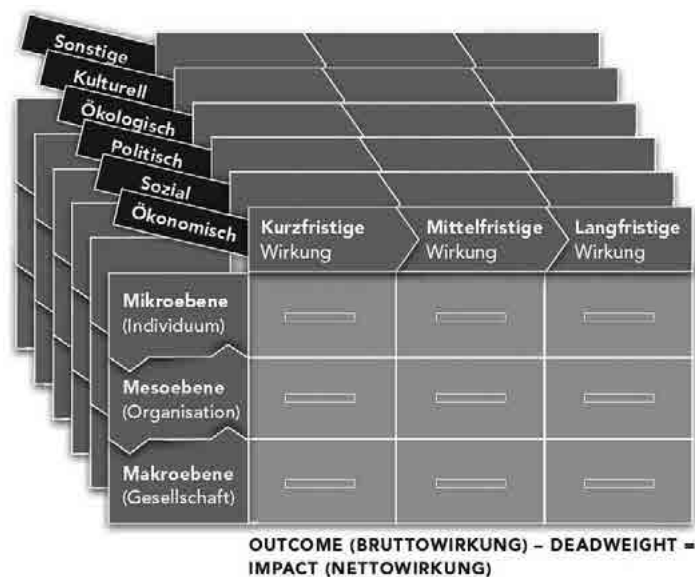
Sonstige
Kulturell
Ökologisch
Politisch
Sozial
Ökonomisch

| | Kurzfristige Wirkung | Mittelfristige Wirkung | Langfristige Wirkung |
|---|---|---|---|
| Mikroebene (Individuum) | | | |
| Mesoebene (Organisation) | | | |
| Makroebene (Gesellschaft) | | | |

OUTCOME (BRUTTOWIRKUNG) – DEADWEIGHT = IMPACT (NETTOWIRKUNG)